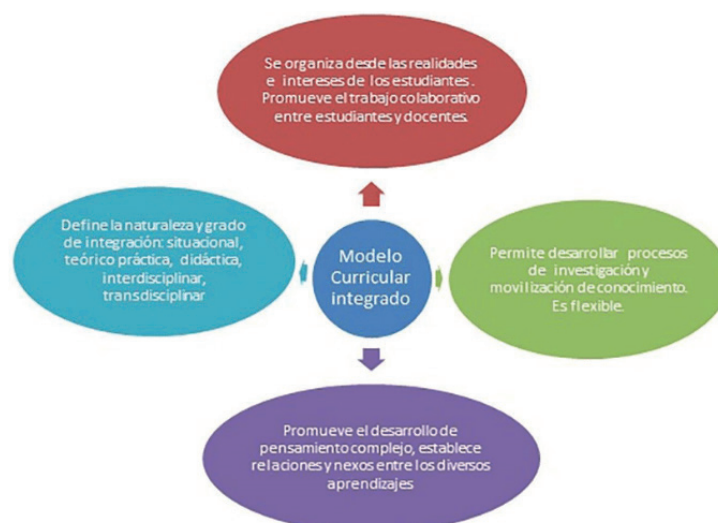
Se organiza desde las realidades e intereses de los estudiantes. Promueve el trabajo colaborativo entre estudiantes y docentes.

Define la naturaleza y grado de integración: situacional, teórico práctica, didáctica, interdisciplinar, transdisciplinar

Modelo Curricular integrado

Permite desarrollar procesos de investigación y movilización de conocimiento. Es flexible.

Promueve el desarrollo de pensamiento complejo, establece relaciones y nexos entre los diversos aprendizajes